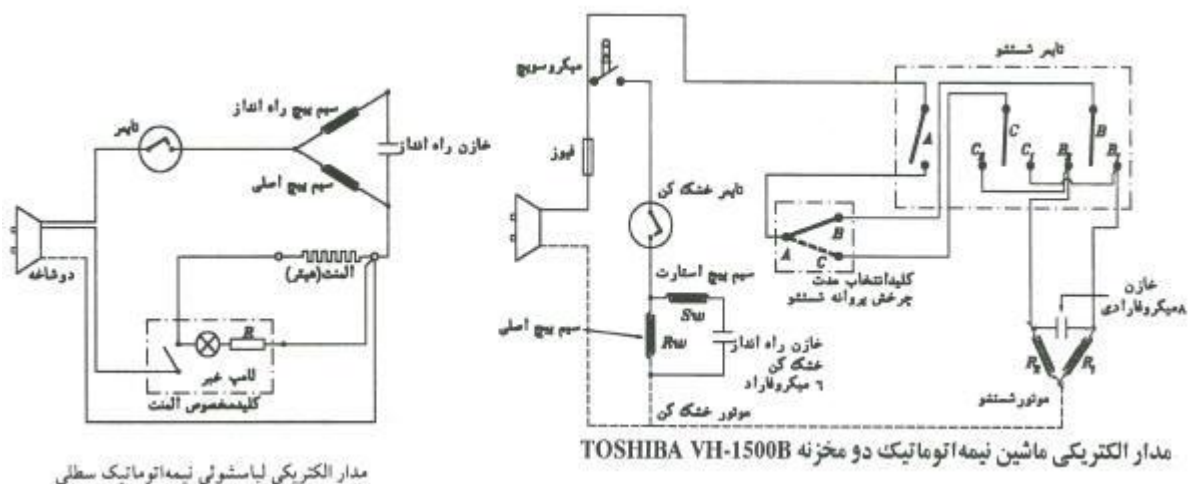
تایمر
سیم پیچ راه انداز
خازن راه انداز
سیم پیچ اصلی
دوشاخه
المنت(هیتر)
$R$
لامپ نئون
کلیدمخصوص المنت

مدار الکتریکی لباسشوئی نیمه‌اتوماتیک سطلی

میکروسوئیچ
فیوز
تایمر خشک کن
سیم پیچ استارت
$Sw$
سیم پیچ اصلی
$Rw$
خازن راه انداز خشک کن ۶ میکروفاراد
موتور خشک کن
تایمر شستشو
$A$
$C$
$B$
$C_2$
$C_1$
$B_2$
$B_1$
$A$
$B$
$C$
کلیدانتخاب مدت چرخش پروانه شستشو
خازن ۸میکروفارادی
$R_2$
$R_1$
موتورشستشو

مدار الکتریکی ماشین نیمه‌اتوماتیک دو مخزنه TOSHIBA VH-1500B